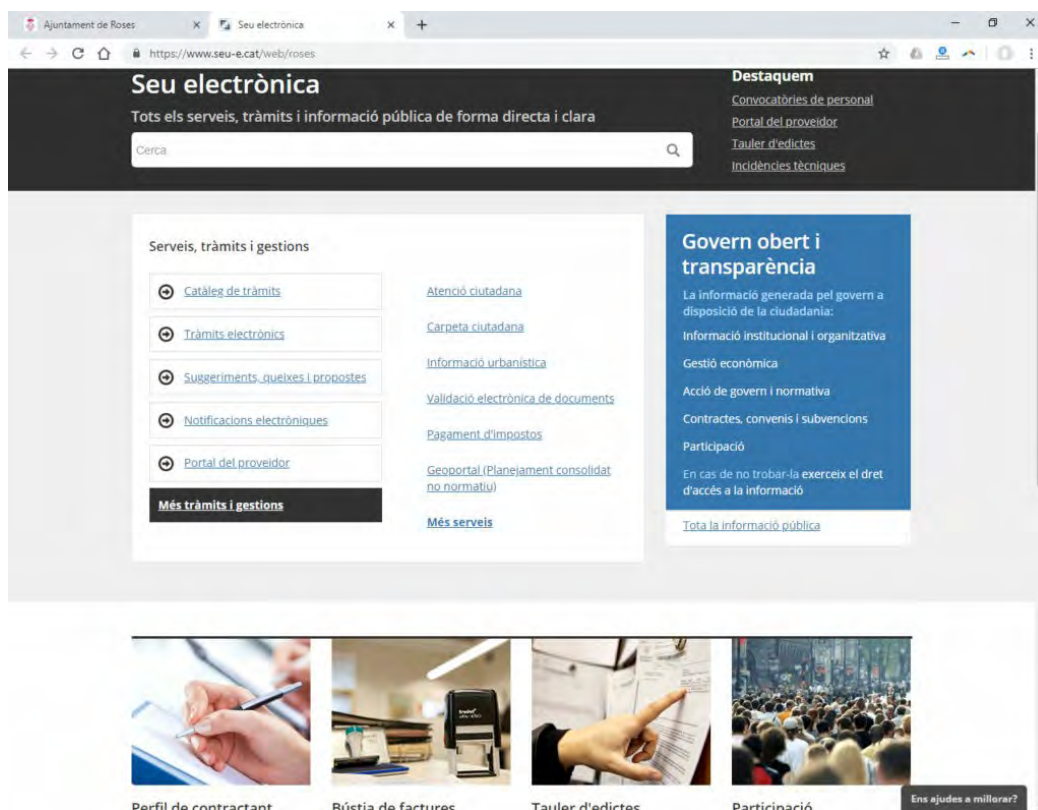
Ajuntament de Roses ×
Seu electrònica ×
+

https://www.seu-e.cat/web/roses

Seu electrònica
Tots els serveis, tràmits i informació pública de forma directa i clara
Cerca

Destaquem
Convocatòries de personal
Portal del proveidor
Tauler d'edictes
Incidències tècniques

Serveis, tràmits i gestions
Catàleg de tràmits
Tràmits electrònics
Suggeriments, queixes i propostes
Notificacions electròniques
Portal del proveidor
Més tràmits i gestions

Atenció ciutadana
Carpeta ciutadana
Informació urbanística
Validació electrònica de documents
Pagament d'impostos
Geoportal (Planejament consolidat no normatiu)
Més serveis

Govern obert i transparència
La informació generada pel govern a disposició de la ciudadania:
Informació institucional i organitzativa
Gestió econòmica
Acció de govern i normativa
Contractes, convenis i subvencions
Participació
En cas de no trobar-la exerceix el dret d'accés a la informació
Tota la informació pública

Perfil de contractant
Bústia de factures
Tauler d'edictes
Participació
Ens ajudes a millorar?